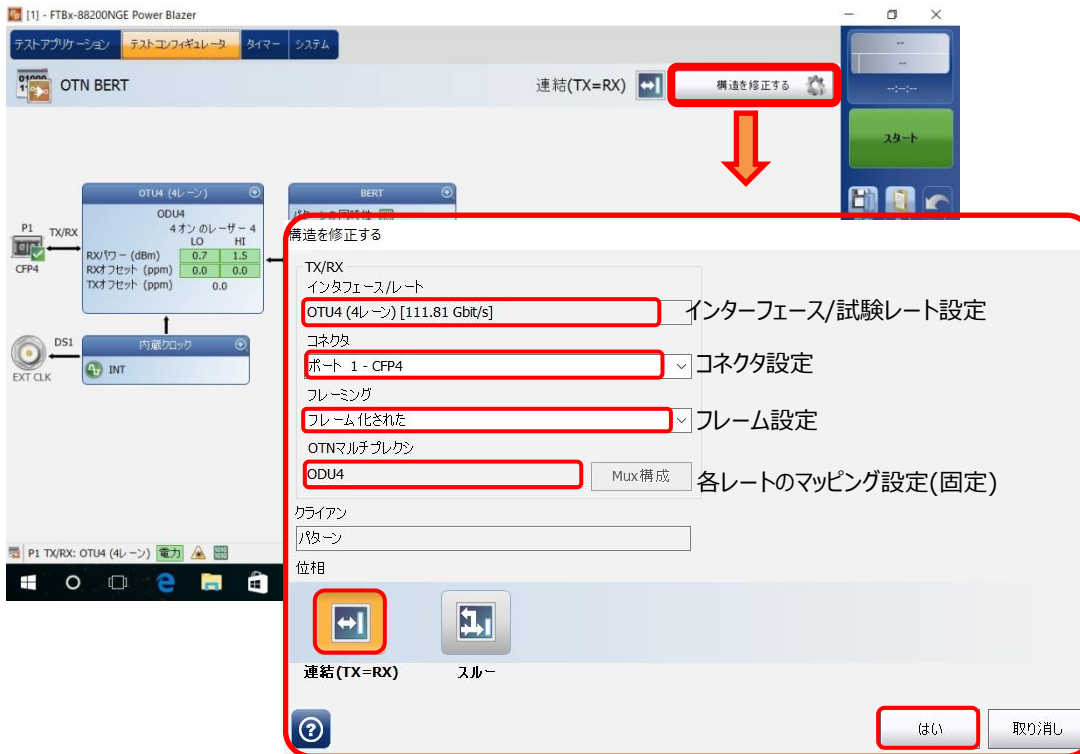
[1] - FTBx-88200NGE Power Blazer

テストアプリケーション テストコンフィギュレータ タイマー システム

OTN BERT

連結(TX=RX)

構造を修正する

--
--
--:--:--

スタート

OTU4 (4レーン)
ODU4
4オン のレーザー 4
LO HI
RXパワー (dBm) 0.7 1.5
RXオフセット (ppm) 0.0 0.0
TXオフセット (ppm) 0.0

BERT

P1
TX/RX
CFP4

DS1
EXT CLK

内蔵クロック
INT

P1 TX/RX: OTU4 (4レーン) 電力

構造を修正する

TX/RX
インタフェース/レート
OTU4 (4レーン) [111.81 Gbit/s]
インターフェース/試験レート設定

コネクタ
ポート 1 - CFP4
コネクタ設定

フレーミング
フレーム化された
フレーム設定

OTNマルチプレクシ
ODU4
Mux構成
各レートのマッピング設定(固定)

クライアン
パターン

位相

連結(TX=RX)
スルー

はい
取り消し